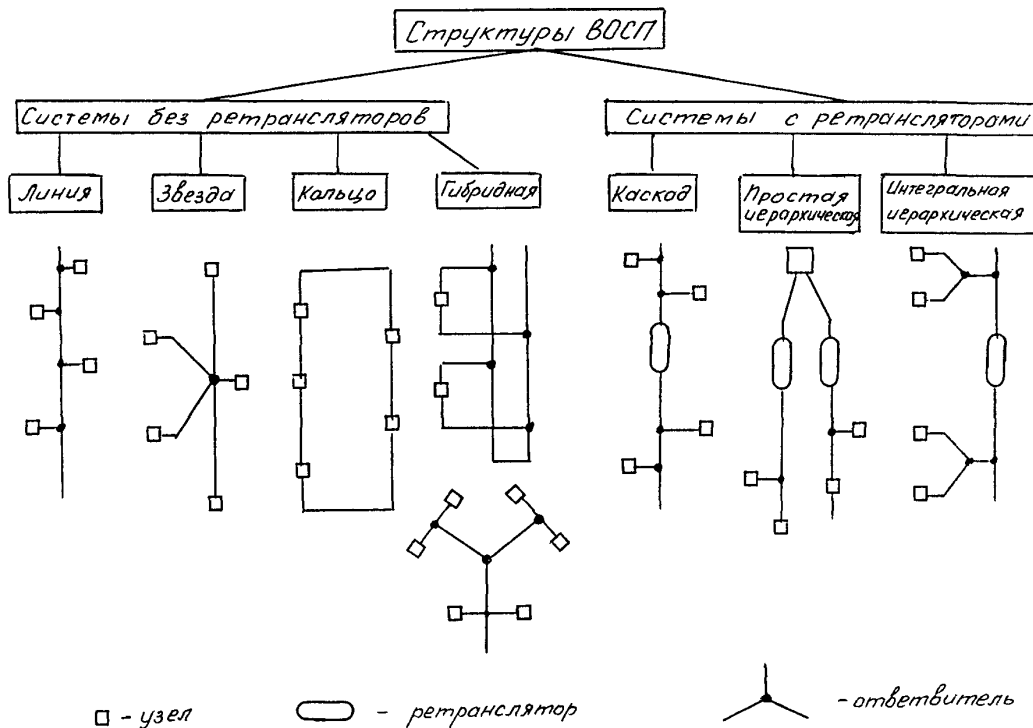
Структуры ВОСП

Системы без ретрансляторов

Системы с ретрансляторами

Линия

Звезда

Кольцо

Гибридная

Каскад

Простая иерархическая

Интегральная иерархическая

□ - узел

- ретранслятор

- ответвитель